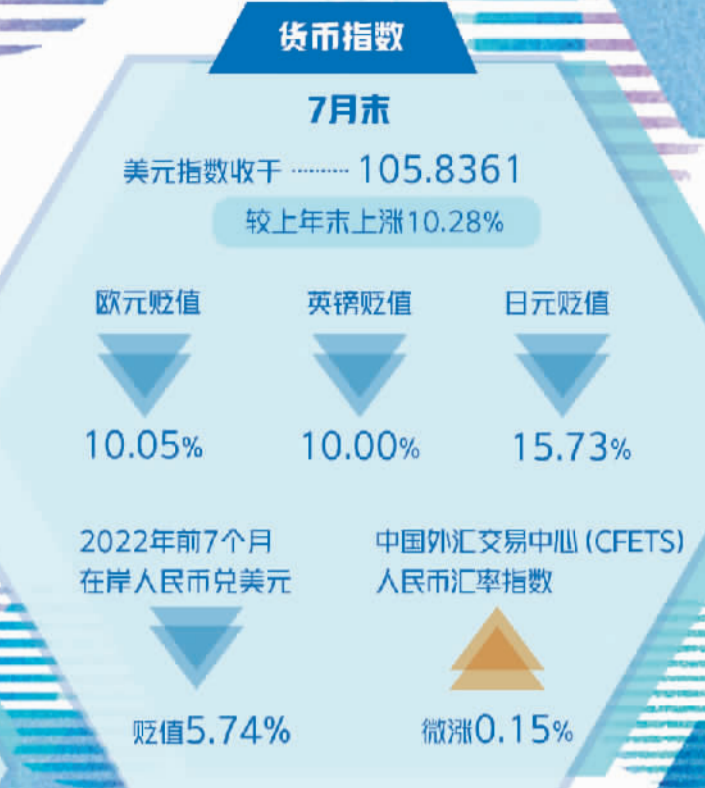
货币指数

7月末

美元指数收于 ……… 105.8361

较上年末上涨10.28%

欧元贬值

10.05%

英镑贬值

10.00%

日元贬值

15.73%

2022年前7个月在岸人民币兑美元

贬值5.74%

中国外汇交易中心（CFETS）人民币汇率指数

微涨0.15%